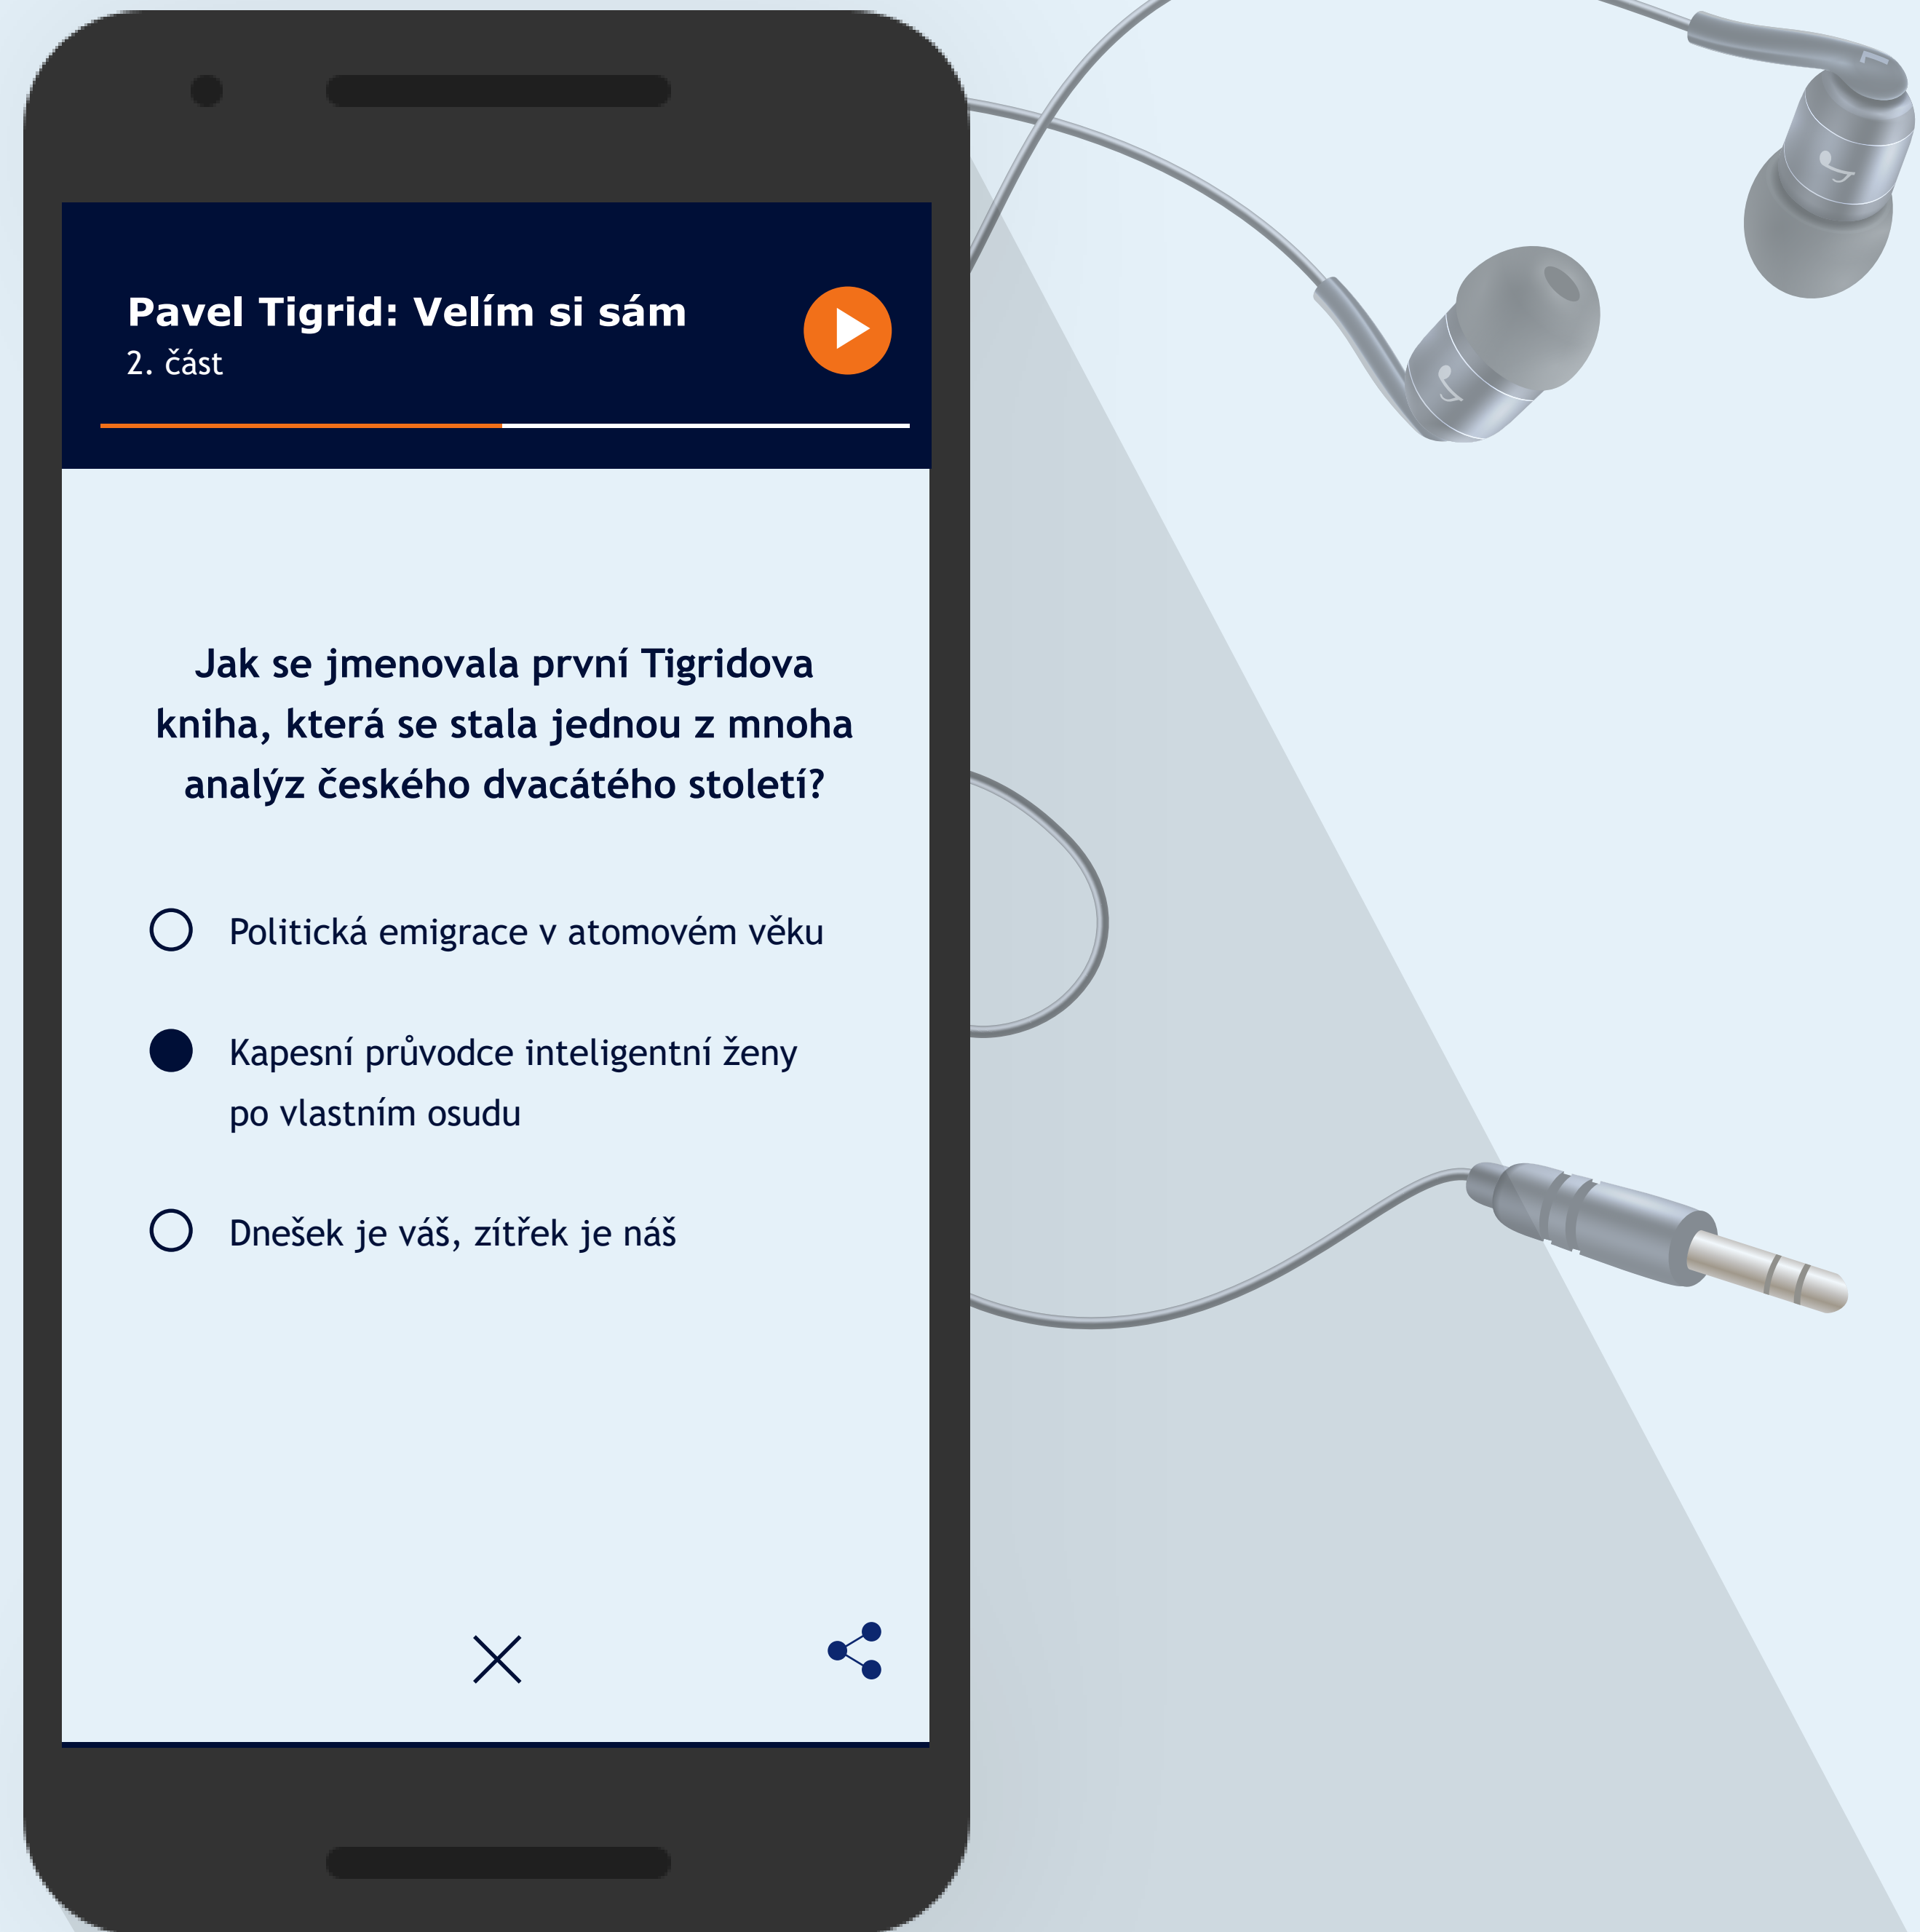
Pavel Tigrid: Velím si sám
2. část

Jak se jmenovala první Tigridova kniha, která se stala jednou z mnoha analýz českého dvacátého století?

Politická emigrace v atomovém věku

Kapesní průvodce inteligentní ženy po vlastním osudu

Dnešek je váš, zítřek je náš